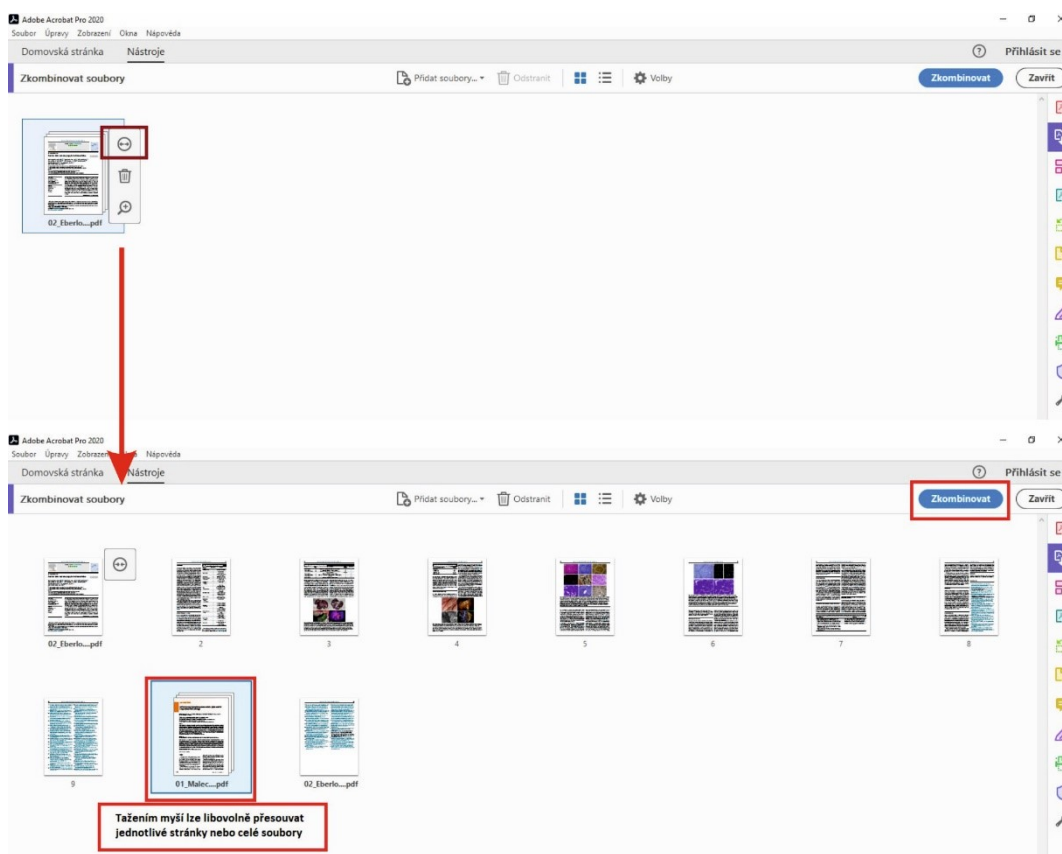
Adobe Acrobat Pro 2020
Soubor Úpravy Zobrazení Okna Nápověda
Domovská stránka Nástroje
Přihlásit se
Zkombinovat soubory
Přidat soubory... Odstranit Volby
Zkombinovat Zavřít
02_Eberlo....pdf

Adobe Acrobat Pro 2020
Soubor Úpravy Zobrazení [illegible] Nápověda
Domovská stránka Nástroje
Přihlásit se
Zkombinovat soubory
Přidat soubory... Odstranit Volby
Zkombinovat Zavřít
02_Eberlo....pdf
2
3
4
5
6
7
8
9
01_Malec....pdf
02_Eberlo....pdf

Tažením myší lze libovolně přesouvat jednotlivé stránky nebo celé soubory